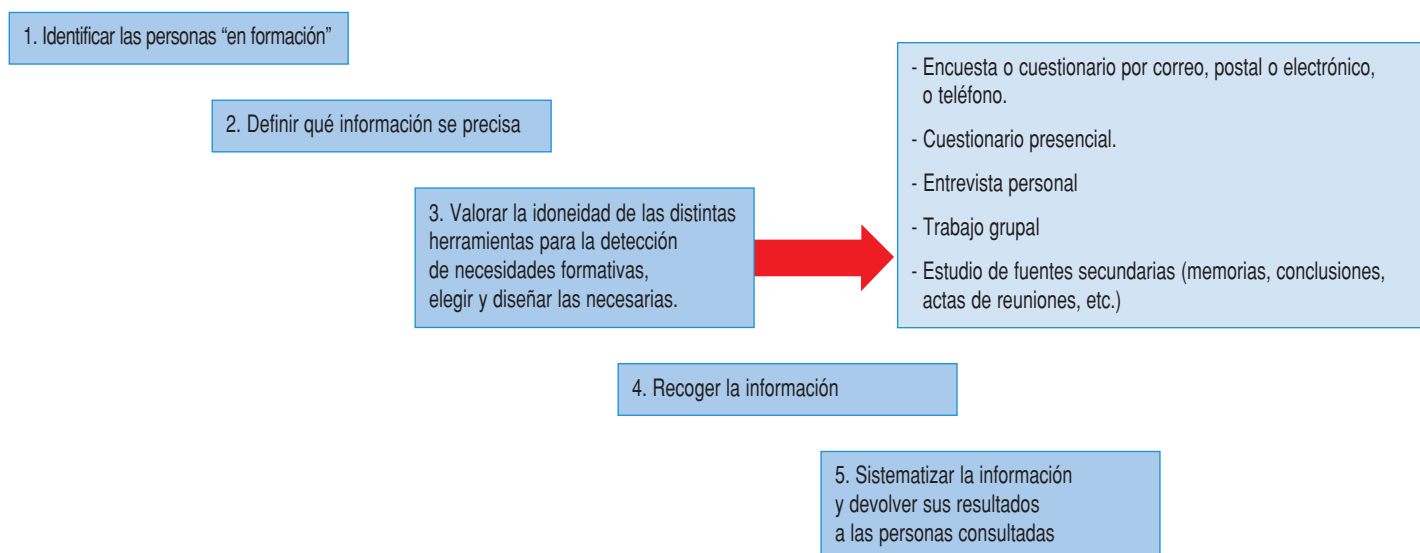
1. Identificar las personas “en formación”

2. Definir qué información se precisa

3. Valorar la idoneidad de las distintas herramientas para la detección de necesidades formativas, elegir y diseñar las necesarias.

- Encuesta o cuestionario por correo, postal o electrónico, o teléfono.

- Cuestionario presencial.

- Entrevista personal

- Trabajo grupal

- Estudio de fuentes secundarias (memorias, conclusiones, actas de reuniones, etc.)

4. Recoger la información

5. Sistematizar la información y devolver sus resultados a las personas consultadas